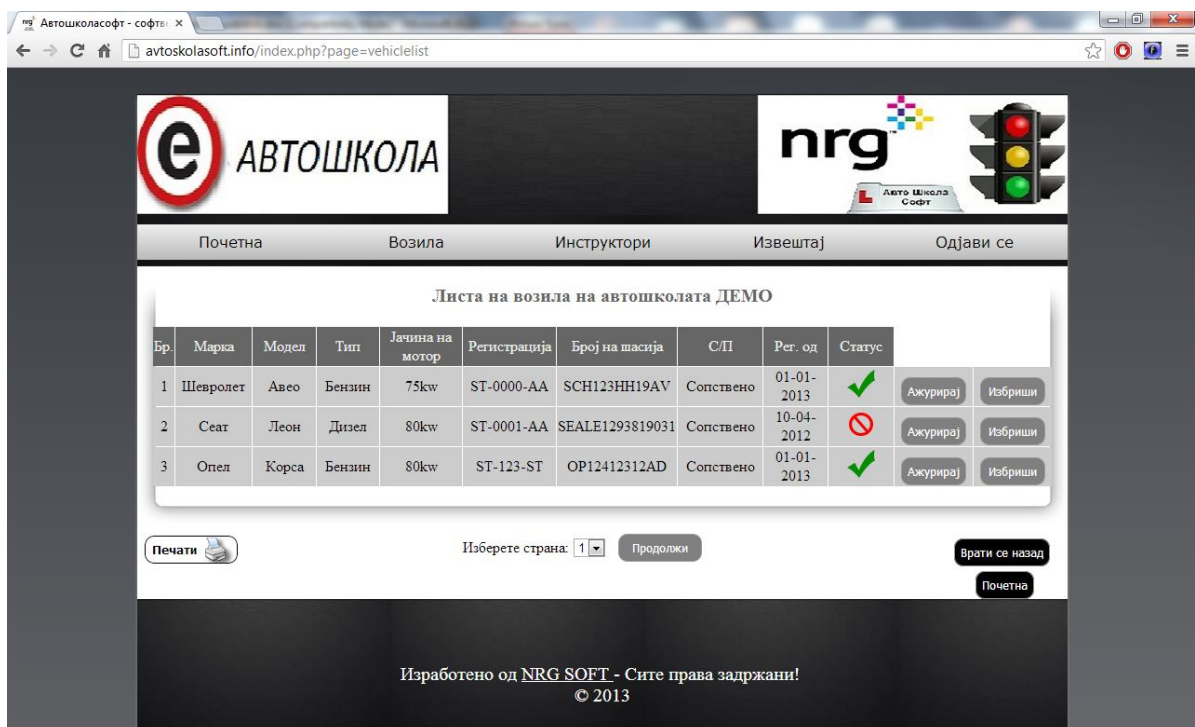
Автошколасофт - софтв ×

avtoskolasoft.info/index.php?page=vehiclelist

АВТОШКОЛА

nrg

Авто Школа Софт

Почетна Возила Инструктори Извештај Одјави се

Листа на возила на автошколата ДЕМО

| Бр. | Марка | Модел | Тип | Јачина на мотор | Регистрација | Број на шасија | С/П | Рег. од | Статус | | |
|---|---|---|---|---|---|---|---|---|---|---|---|
| 1 | Шевролет | Авео | Бензин | 75kw | ST-0000-AA | SCH123HH19AV | Сопствено | 01-01-2013 | | Ажурирај | Избриши |
| 2 | Сеат | Леон | Дизел | 80kw | ST-0001-AA | SEALE1293819031 | Сопствено | 10-04-2012 | | Ажурирај | Избриши |
| 3 | Опел | Корса | Бензин | 80kw | ST-123-ST | OP12412312AD | Сопствено | 01-01-2013 | | Ажурирај | Избриши |

Печати

Изберете страна: 1 Продолжи

Врати се назад

Почетна

Изработено од NRG SOFT - Сите права задржани!
© 2013